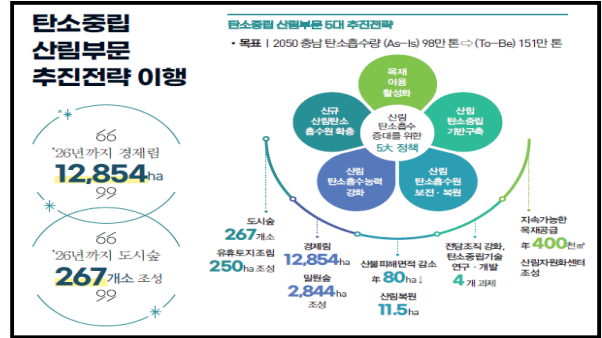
탄소중립 산림부문 추진전략 이행

66
'26년까지 경제림
12,854ha
99

66
'26년까지 도시숲
267개소 조성
99

탄소중립 산림부문 5대 추진전략

• 목표 | 2050 충남 탄소흡수량 (As-Is) 98만 톤 ⇨ (To-Be) 151만 톤

목재 이용 활성화

산림 탄소중립 기반구축

산림 탄소흡수원 보전·복원

산림 탄소흡수능력 강화

신규 산림탄소 흡수원 확충

산림 탄소흡수 증대를 위한 5大 정책

도시숲 267개소
유휴토지조림 250ha 조성

경제림 12,854ha
밀원숲 2,844ha 조성

산불피해면적 감소 年 80ha↓
산림복원 11.5ha

전담조직 강화, 탄소중립기술 연구·개발
4개 과제

지속가능한 목재공급 年 400천㎥
산림자원화센터 조성